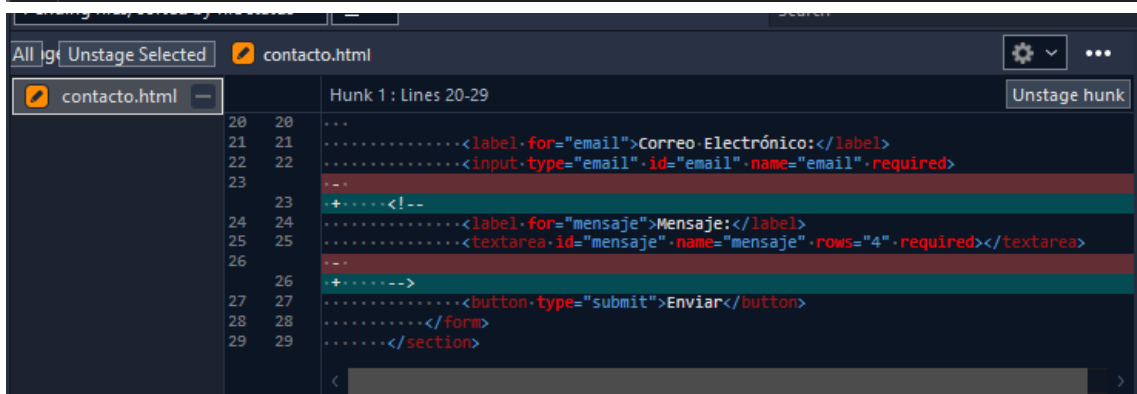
All ge Unstage Selected contacto.html

contacto.html

Hunk 1 : Lines 20-29 Unstage hunk

| | | |
|---|---|---|
| 20 | 20 | ... |
| 21 | 21 | <label for="email">Correo Electrónico:</label> |
| 22 | 22 | <input type="email" id="email" name="email" required> |
| 23 | | - |
| | 23 | + <!-- |
| 24 | 24 | <label for="mensaje">Mensaje:</label> |
| 25 | 25 | <textarea id="mensaje" name="mensaje" rows="4" required></textarea> |
| 26 | | - |
| | 26 | + --> |
| 27 | 27 | <button type="submit">Enviar</button> |
| 28 | 28 | </form> |
| 29 | 29 | </section> |